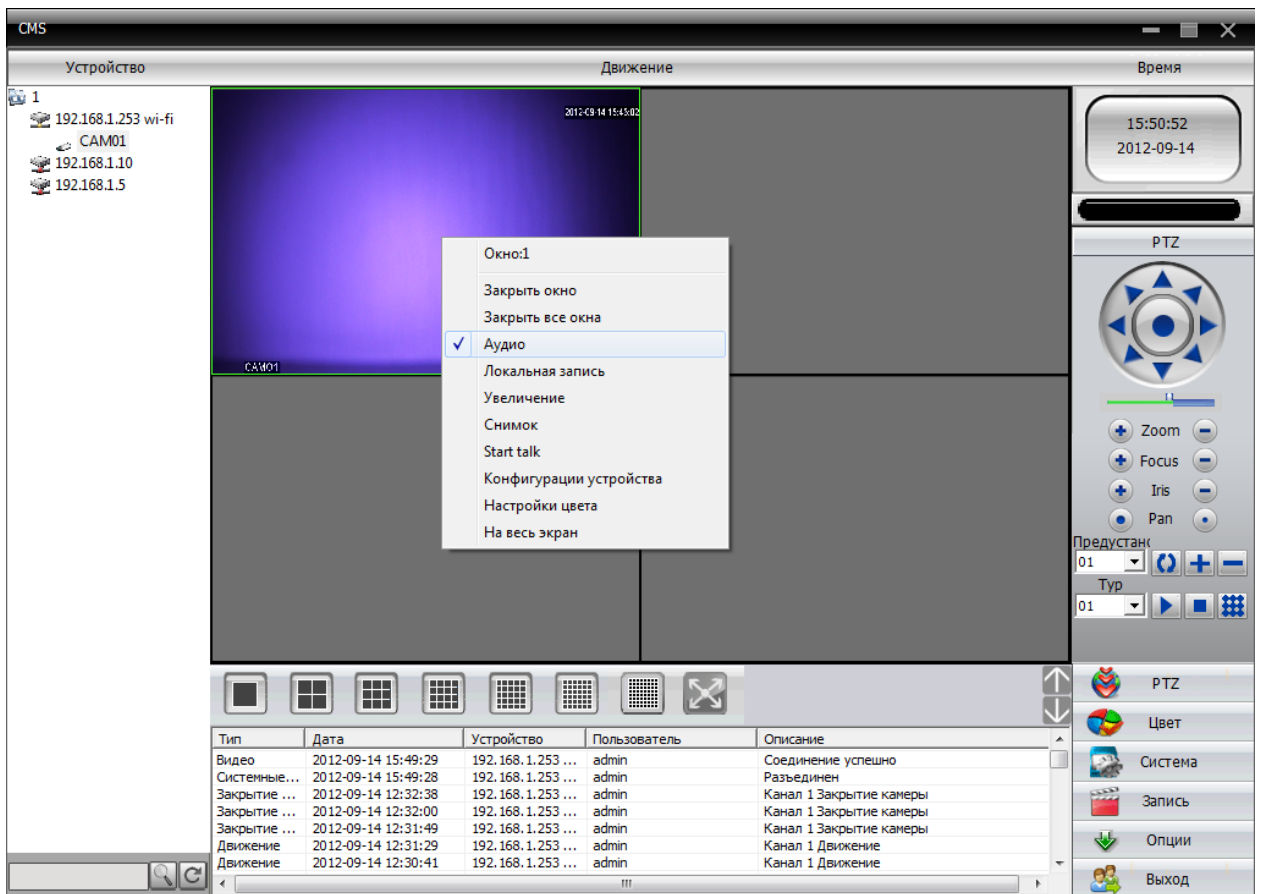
CMS

Устройство

Движение

Время

1
192.168.1.253 wi-fi
CAM01
192.168.1.10
192.168.1.5

2012-09-14 15:45:02

CAM01

Окно:1
Закрыть окно
Закрыть все окна
✓ Аудио
Локальная запись
Увеличение
Снимок
Start talk
Конфигурации устройства
Настройки цвета
На весь экран

15:50:52
2012-09-14

PTZ

Zoom
Focus
Iris
Pan
Предустан
01
Тур
01

| Тип | Дата | Устройство | Пользователь | Описание |
|---|---|---|---|---|
| Видео | 2012-09-14 15:49:29 | 192.168.1.253 ... | admin | Соединение успешно |
| Системные... | 2012-09-14 15:49:28 | 192.168.1.253 ... | admin | Разъединен |
| Закрытие ... | 2012-09-14 12:32:38 | 192.168.1.253 ... | admin | Канал 1 Закрытие камеры |
| Закрытие ... | 2012-09-14 12:32:00 | 192.168.1.253 ... | admin | Канал 1 Закрытие камеры |
| Закрытие ... | 2012-09-14 12:31:49 | 192.168.1.253 ... | admin | Канал 1 Закрытие камеры |
| Движение | 2012-09-14 12:31:29 | 192.168.1.253 ... | admin | Канал 1 Движение |
| Движение | 2012-09-14 12:30:41 | 192.168.1.253 ... | admin | Канал 1 Движение |

PTZ
Цвет
Система
Запись
Опции
Выход